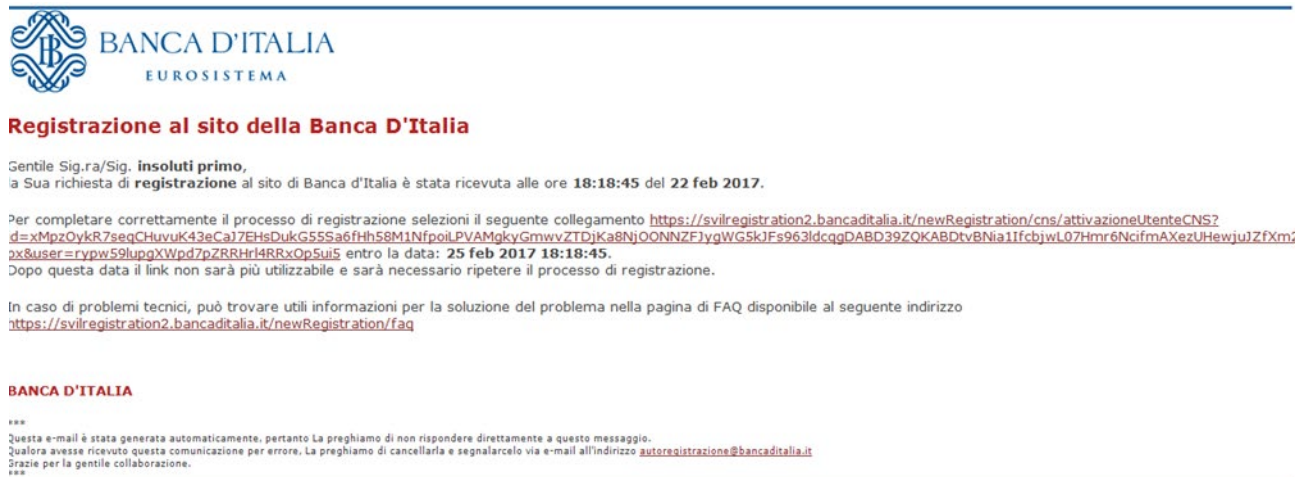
BANCA D'ITALIA
EUROSISTEMA

Registrazione al sito della Banca D'Italia

Gentile Sig.ra/Sig. insoluti primo,
la Sua richiesta di registrazione al sito di Banca d'Italia è stata ricevuta alle ore 18:18:45 del 22 feb 2017.

Per completare correttamente il processo di registrazione selezioni il seguente collegamento https://svilregistration2.bancaditalia.it/newRegistration/cns/attivazioneUtenteCNS?id=xMpzOykR7seqCHuvuK43eCaJ7EHsDukG55Sa6fHh58M1NfpoiLPVAMgkyGmwvZTDjKa8NjOONNZFJygWG5kJFs963ldcqgDABD39ZQKABDtvBNia1IfcbjwL07Hmr6NcifmAXezUHewjuJZfXm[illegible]px&user=rypw59lupgXWpd7pZRRHrl4RRxOp5ui5 entro la data: 25 feb 2017 18:18:45.
Dopo questa data il link non sarà più utilizzabile e sarà necessario ripetere il processo di registrazione.

In caso di problemi tecnici, può trovare utili informazioni per la soluzione del problema nella pagina di FAQ disponibile al seguente indirizzo
https://svilregistration2.bancaditalia.it/newRegistration/faq

BANCA D'ITALIA

***
Questa e-mail è stata generata automaticamente, pertanto La preghiamo di non rispondere direttamente a questo messaggio.
Qualora avesse ricevuto questa comunicazione per errore, La preghiamo di cancellarla e segnalarcelo via e-mail all'indirizzo autoregistrazione@bancaditalia.it
Grazie per la gentile collaborazione.
***